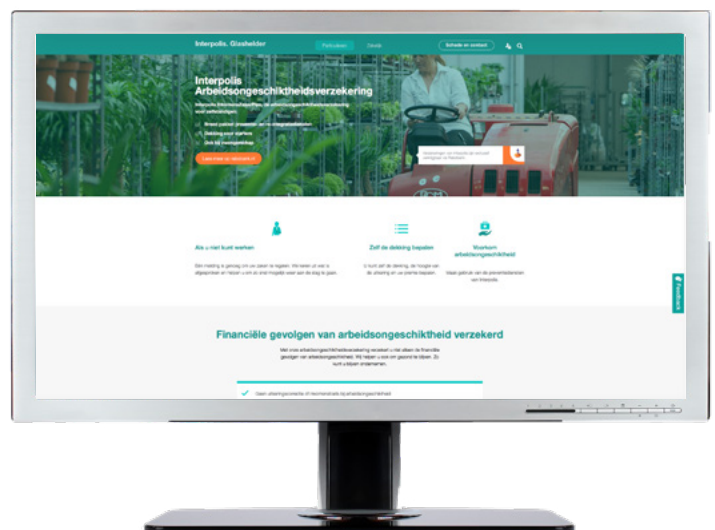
Interpolis. Glashelder

Particulier

Zakelijk

Schade en contact

Interpolis Arbeidsongeschiktheidsverzekering

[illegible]

Breed pakket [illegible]

Dekking voor starters

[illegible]

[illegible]

Als u niet kunt werken

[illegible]

Zelf de dekking bepalen

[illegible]

Voorkom arbeidsongeschiktheid

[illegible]

Feedback

Financiële gevolgen van arbeidsongeschiktheid verzekerd

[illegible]

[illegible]